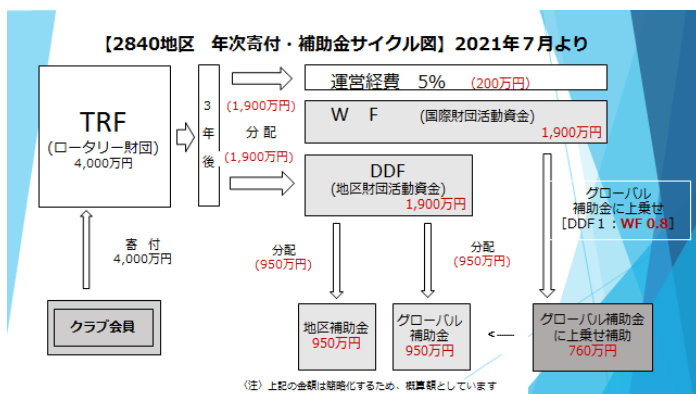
【2840地区　年次寄付・補助金サイクル図】2021年７月より

TRF
(ロータリー財団)
4,000万円

3
年
後

(1,900万円)
分配
(1,900万円)

運営経費　5%　(200万円)

W　F　(国際財団活動資金)
1,900万円

DDF
(地区財団活動資金)
1,900万円

グローバル
補助金に上乗せ
［DDF１：WF 0.8］

寄付
4,000万円

分配
(950万円)

分配
(950万円)

クラブ会員

地区補助金
950万円

グローバル
補助金
950万円

グローバル補助金
に上乗せ補助
760万円

(注) 上記の金額は簡略化するため、概算額としています